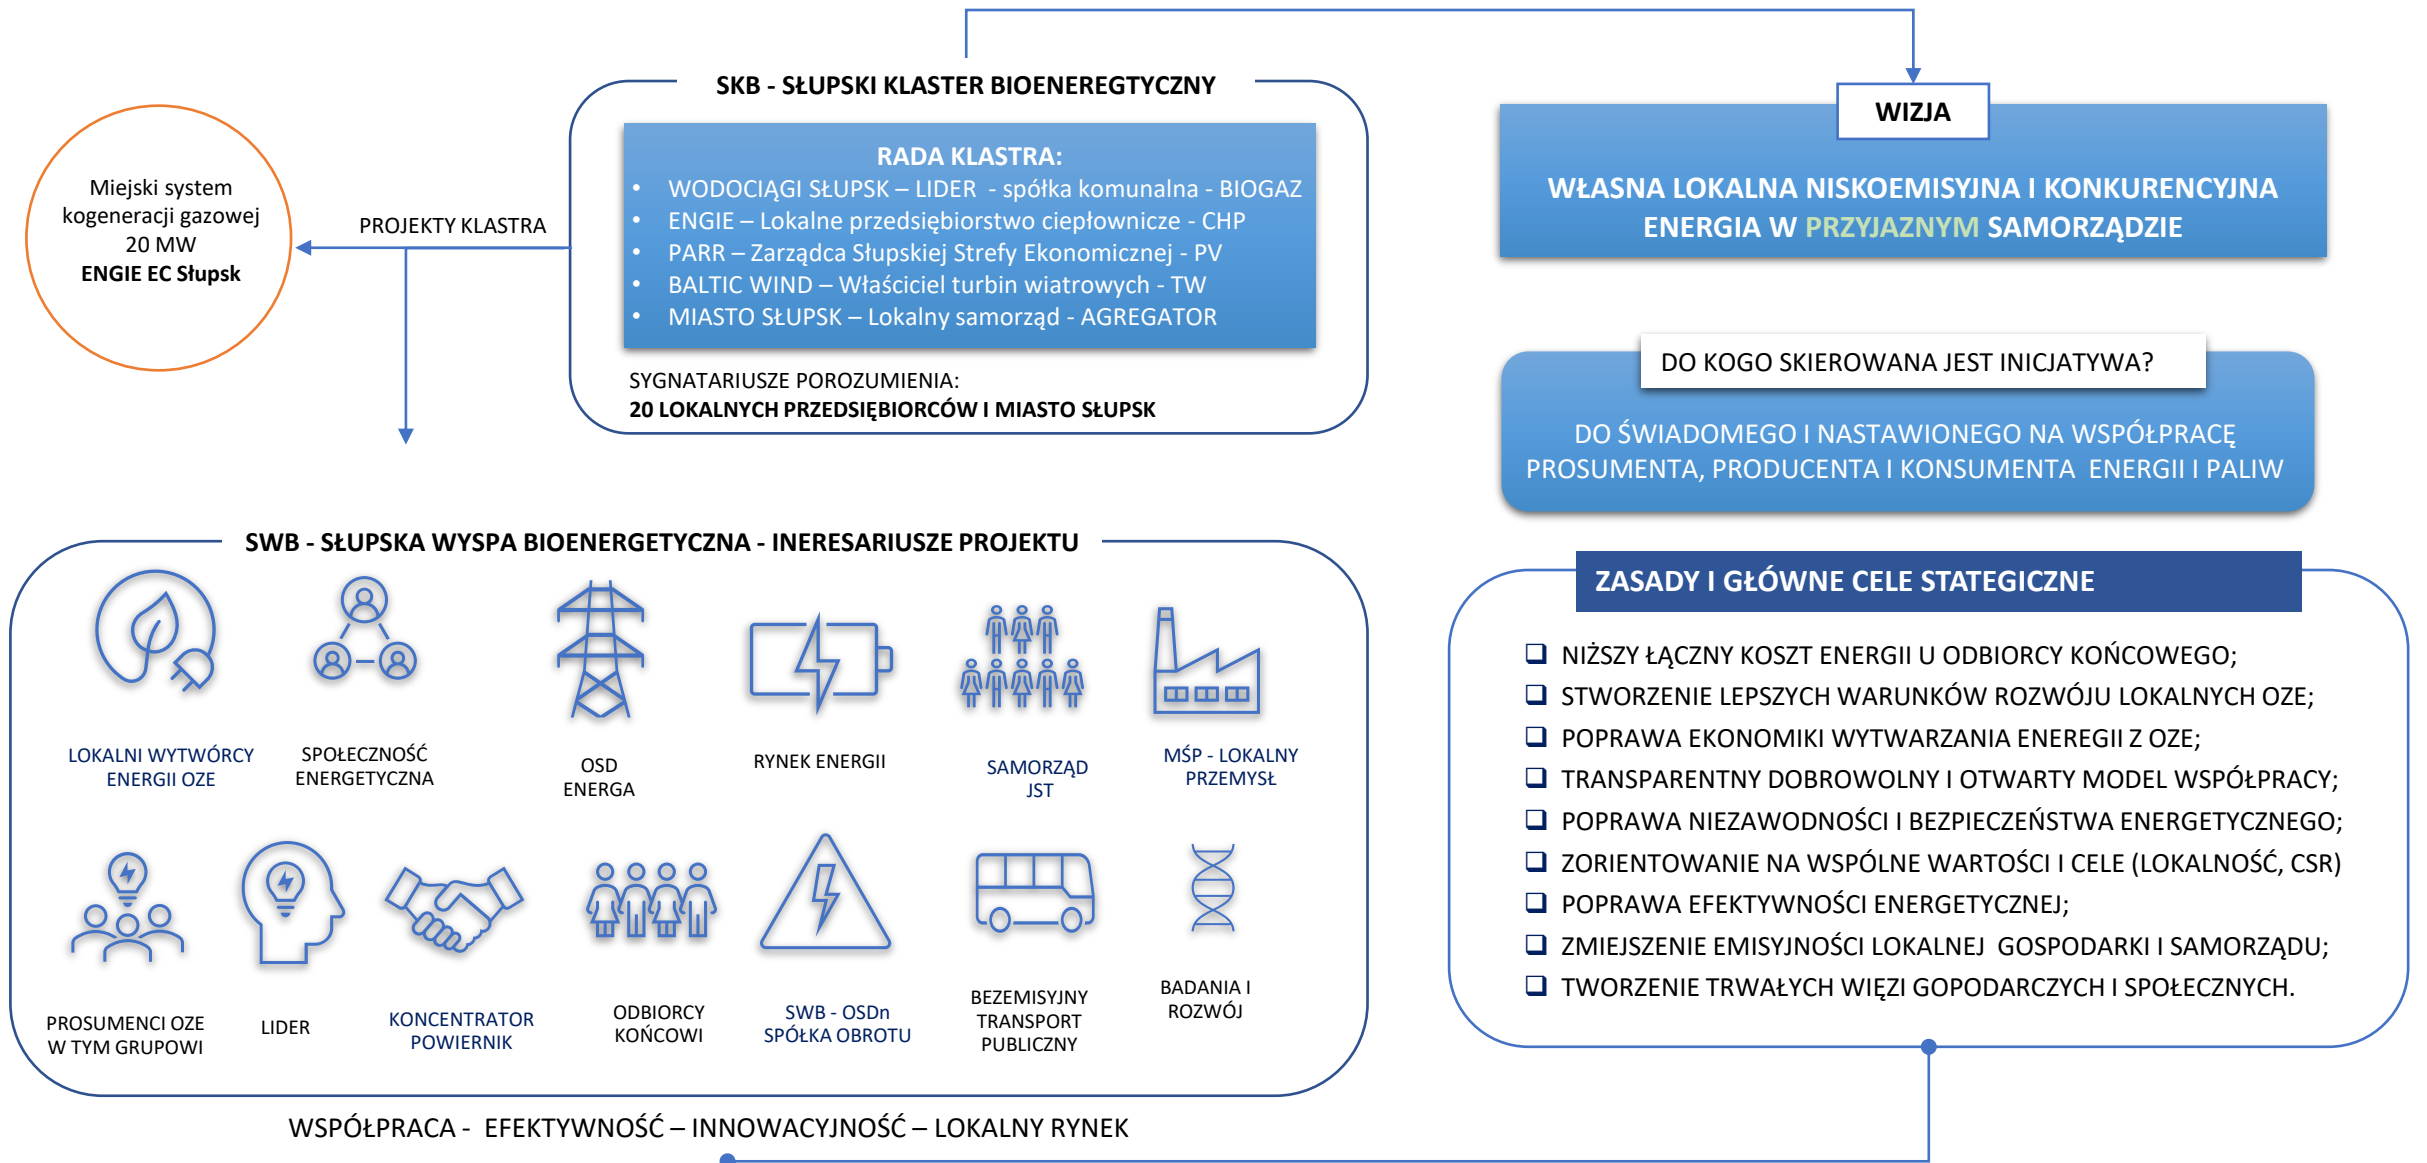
Miejski system kogeneracji gazowej 20 MW
ENGIE EC Słupsk

PROJEKTY KLASTRA

SKB - SŁUPSKI KLASTER BIOENEREGTYCZNY

RADA KLASTRA:
• WODOCIĄGI SŁUPSK – LIDER - spółka komunalna - BIOGAZ
• ENGIE – Lokalne przedsiębiorstwo ciepłownicze - CHP
• PARR – Zarządca Słupskiej Strefy Ekonomicznej - PV
• BALTIC WIND – Właściciel turbin wiatrowych - TW
• MIASTO SŁUPSK – Lokalny samorząd - AGREGATOR

SYGNATARIUSZE POROZUMIENIA:
20 LOKALNYCH PRZEDSIĘBIORCÓW I MIASTO SŁUPSK

WIZJA

WŁASNA LOKALNA NISKOEMISYJNA I KONKURENCYJNA ENERGIA W PRZYJAZNYM SAMORZĄDZIE

DO KOGO SKIEROWANA JEST INICJATYWA?

DO ŚWIADOMEGO I NASTAWIONEGO NA WSPÓŁPRACĘ PROSUMENTA, PRODUCENTA I KONSUMENTA ENERGII I PALIW

SWB - SŁUPSKA WYSPA BIOENERGETYCZNA - INERESARIUSZE PROJEKTU

LOKALNI WYTWÓRCY ENERGII OZE
SPOŁECZNOŚĆ ENERGETYCZNA
OSD ENERGA
RYNEK ENERGII
SAMORZĄD JST
MŚP - LOKALNY PRZEMYSŁ
PROSUMENCI OZE W TYM GRUPOWI
LIDER
KONCENTRATOR POWIERNIK
ODBIORCY KOŃCOWI
SWB - OSDn SPÓŁKA OBROTU
BEZEMISYJNY TRANSPORT PUBLICZNY
BADANIA I ROZWÓJ

ZASADY I GŁÓWNE CELE STATEGICZNE

❑ NIŻSZY ŁĄCZNY KOSZT ENERGII U ODBIORCY KOŃCOWEGO;
❑ STWORZENIE LEPSZYCH WARUNKÓW ROZWÓJU LOKALNYCH OZE;
❑ POPRAWA EKONOMIKI WYTWARZANIA ENEREGII Z OZE;
❑ TRANSPARENTNY DOBROWOLNY I OTWARTY MODEL WSPÓŁPRACY;
❑ POPRAWA NIEZAWODNOŚCI I BEZPIECZEŃSTWA ENERGETYCZNEGO;
❑ ZORIENTOWANIE NA WSPÓLNE WARTOŚCI I CELE (LOKALNOŚĆ, CSR)
❑ POPRAWA EFEKTYWNOŚCI ENERGETYCZNEJ;
❑ ZMIEJSZENIE EMISYJNOŚCI LOKALNEJ GOSPODARKI I SAMORZĄDU;
❑ TWORZENIE TRWAŁYCH WIĘZI GOPODARCZYCH I SPOŁECZNYCH.

WSPÓŁPRACA - EFEKTYWNOŚĆ – INNOWACYJNOŚĆ – LOKALNY RYNEK